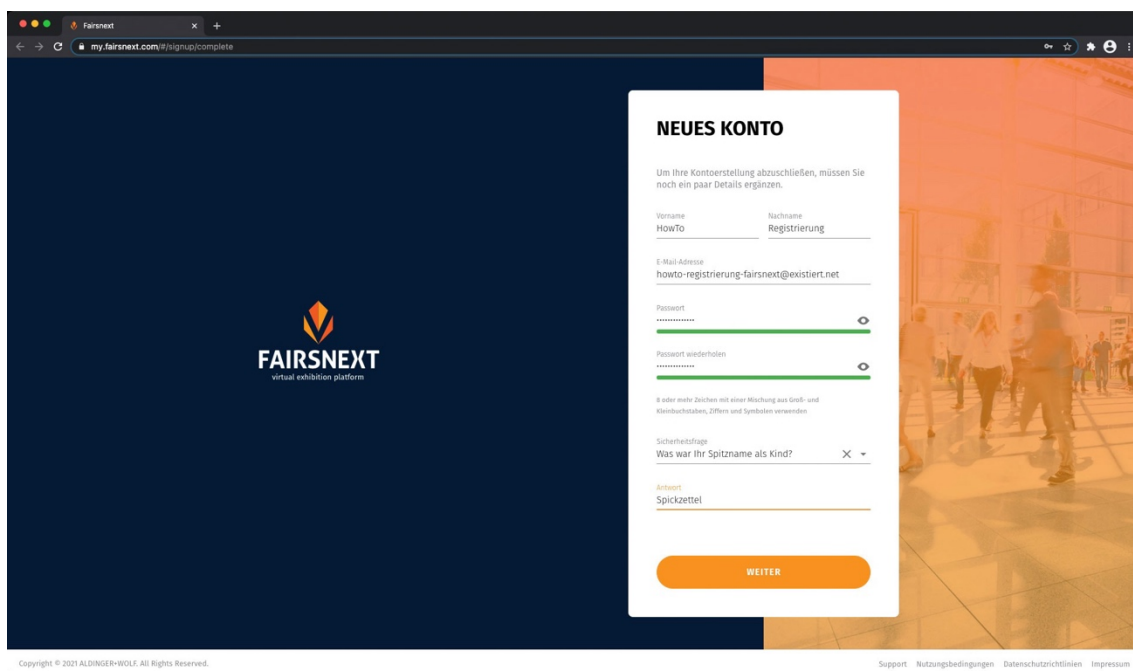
Fairsnext
my.fairsnext.com/#/signup/complete

FAIRSNEXT
virtual exhibition platform

NEUES KONTO

Um Ihre Kontoerstellung abzuschließen, müssen Sie noch ein paar Details ergänzen.

Vorname
HowTo

Nachname
Registrierung

E-Mail-Adresse
howto-registrierung-fairsnext@existiert.net

Passwort
••••••••••••••

Passwort wiederholen
••••••••••••••

8 oder mehr Zeichen mit einer Mischung aus Groß- und Kleinbuchstaben, Ziffern und Symbolen verwenden

Sicherheitsfrage
Was war Ihr Spitzname als Kind?

Antwort
Spickzettel

WEITER

Copyright © 2021 ALDINGER+WOLF. All Rights Reserved.

Support Nutzungsbedingungen Datenschutzrichtlinien Impressum